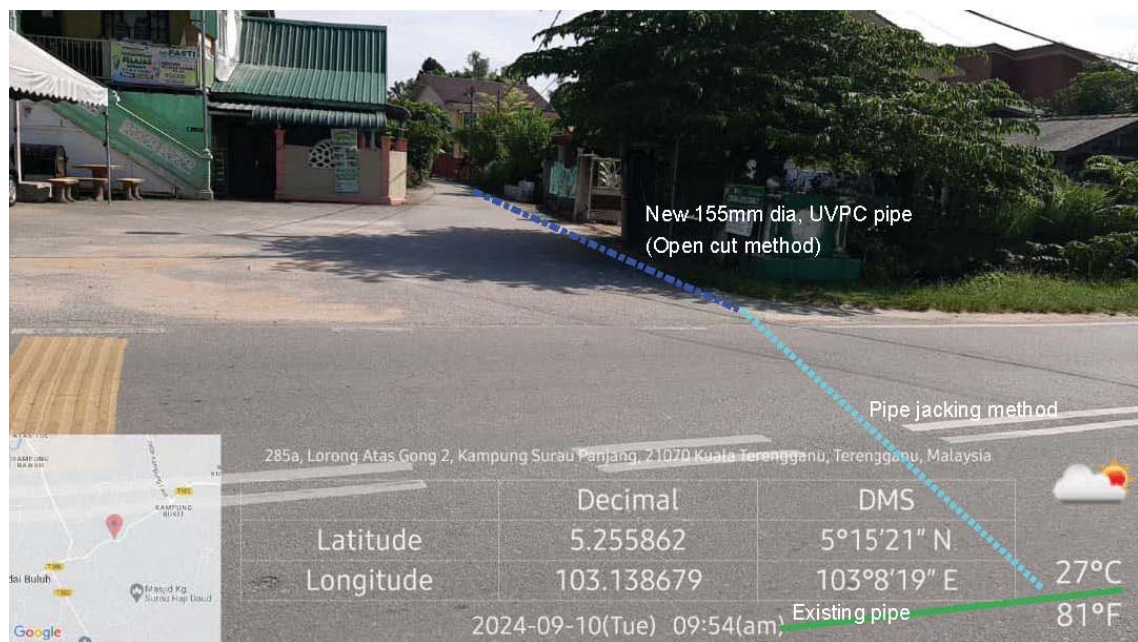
PASTI

New 155mm dia, UVPC pipe
(Open cut method)

Pipe jacking method

285a, Lorong Atas Gong 2, Kampung Surau Panjang, 21070 Kuala Terengganu, Terengganu, Malaysia

| | Decimal | DMS |
|---|---|---|
| Latitude | 5.255862 | 5°15′21″ N |
| Longitude | 103.138679 | 103°8′19″ E |

27°C
81°F

2024-09-10(Tue) 09:54(am)

Existing pipe

KAMPUNG BAWAH
T185
KAMPUNG BUKIT
T186
dai Buluh
T182
Masjid Kg Surau Haji Daud
Google